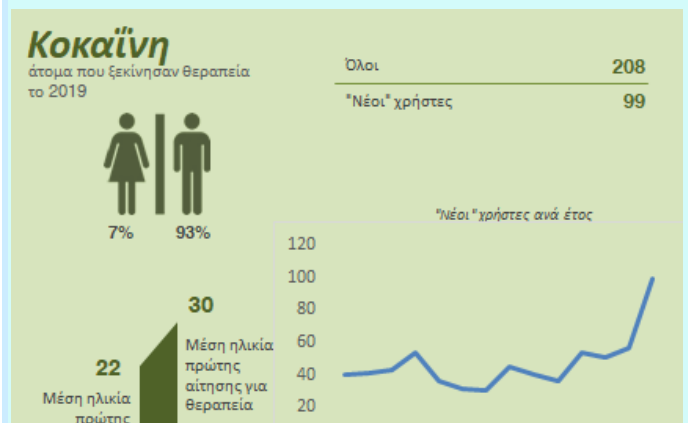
Κοκαΐνη
άτομα που ξεκίνησαν θεραπεία το 2019

| Όλοι | 208 |
|---|---|
| "Νέοι" χρήστες | 99 |

7% 93%

"Νέοι" χρήστες ανά έτος

120
100
80
60
40
20

30
Μέση ηλικία πρώτης αίτησης για θεραπεία

22
Μέση ηλικία πρώτης